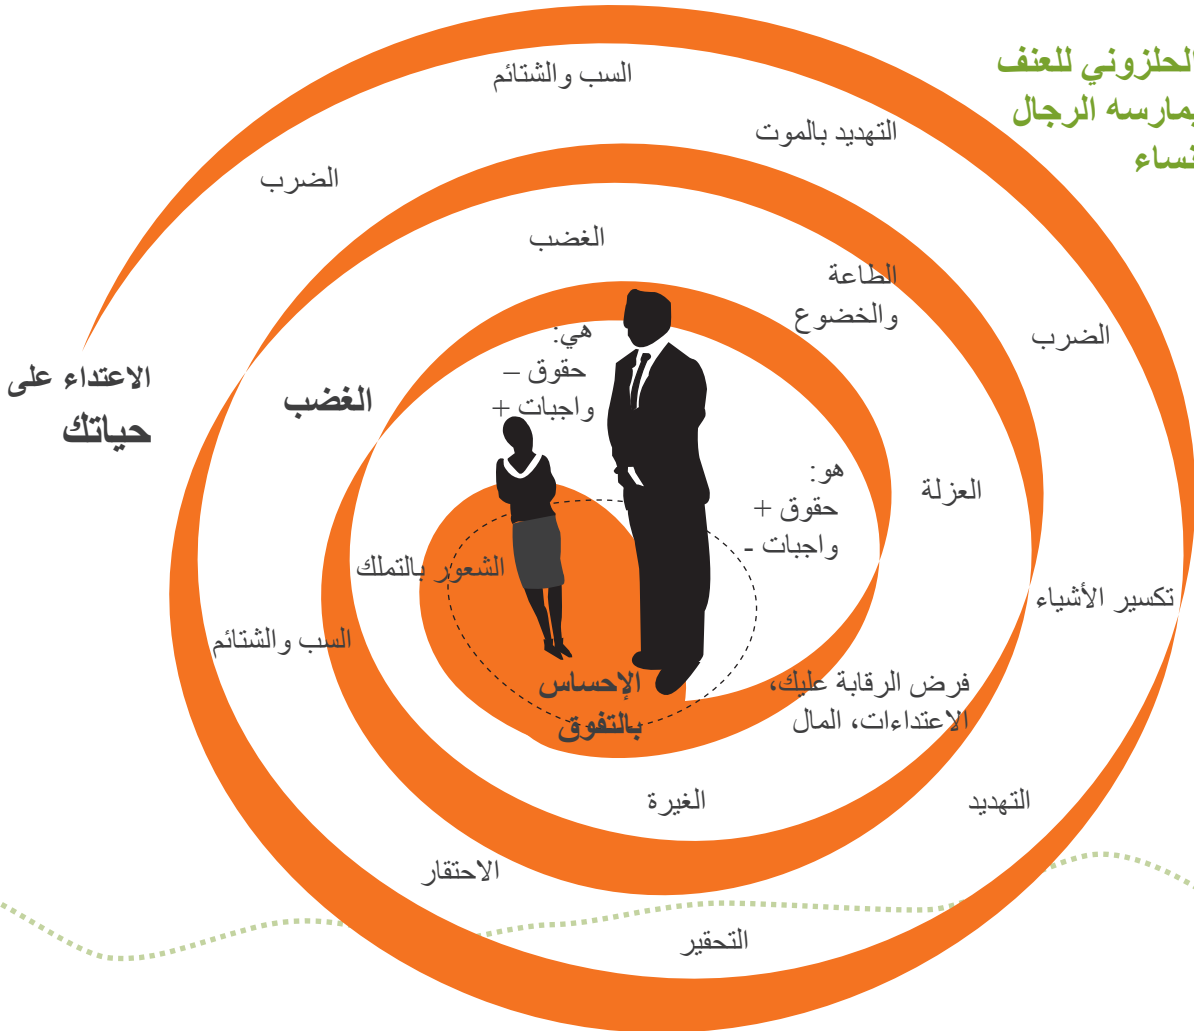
الحلزوني للعنف
يمارسه الرجال
نساء

السب والشتائم
التهديد بالموت
الضرب
الغضب
الطاعة والخضوع
الضرب
الاعتداء على
حياتك
الغضب
هي:
حقوق –
واجبات +
هو:
حقوق +
واجبات -
العزلة
الشعور بالتملك
تكسير الأشياء
السب والشتائم
الإحساس بالتفوق
فرض الرقابة عليك، الاعتداءات، المال
الغيرة
التهديد
الاحتقار
التحقير